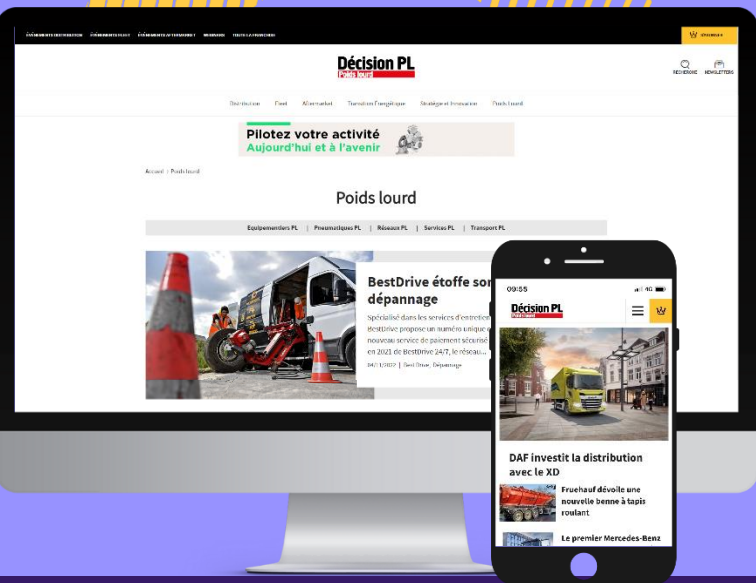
ÉVÉNEMENTS DISTRIBUTION ÉVÉNEMENTS FLEET ÉVÉNEMENTS AFTERMARKET WEBINARS TOUTE LA FRANCHISE

Décision PL
Poids lourd

RECHERCHE NEWSLETTERS

Distribution Fleet Aftermarket Transition Énergétique Stratégie et Innovation Poids lourd

Pilotez votre activité
Aujourd'hui et à l'avenir

Accueil › Poids lourd

Poids lourd

Equipementiers PL | Pneumatiques PL | Réseaux PL | Services PL | Transport PL

BestDrive étoffe son dépannage

Spécialisé dans les services d'entretien, BestDrive propose un numéro unique et nouveau service de paiement sécurisé en 2021 de BestDrive 24/7, le réseau...

04/11/2022 | Best Drive, Dépannage

09:55

Décision PL
Poids lourd

DAF investit la distribution avec le XD

Fruehauf dévoile une nouvelle benne à tapis roulant

Le premier Mercedes-Benz